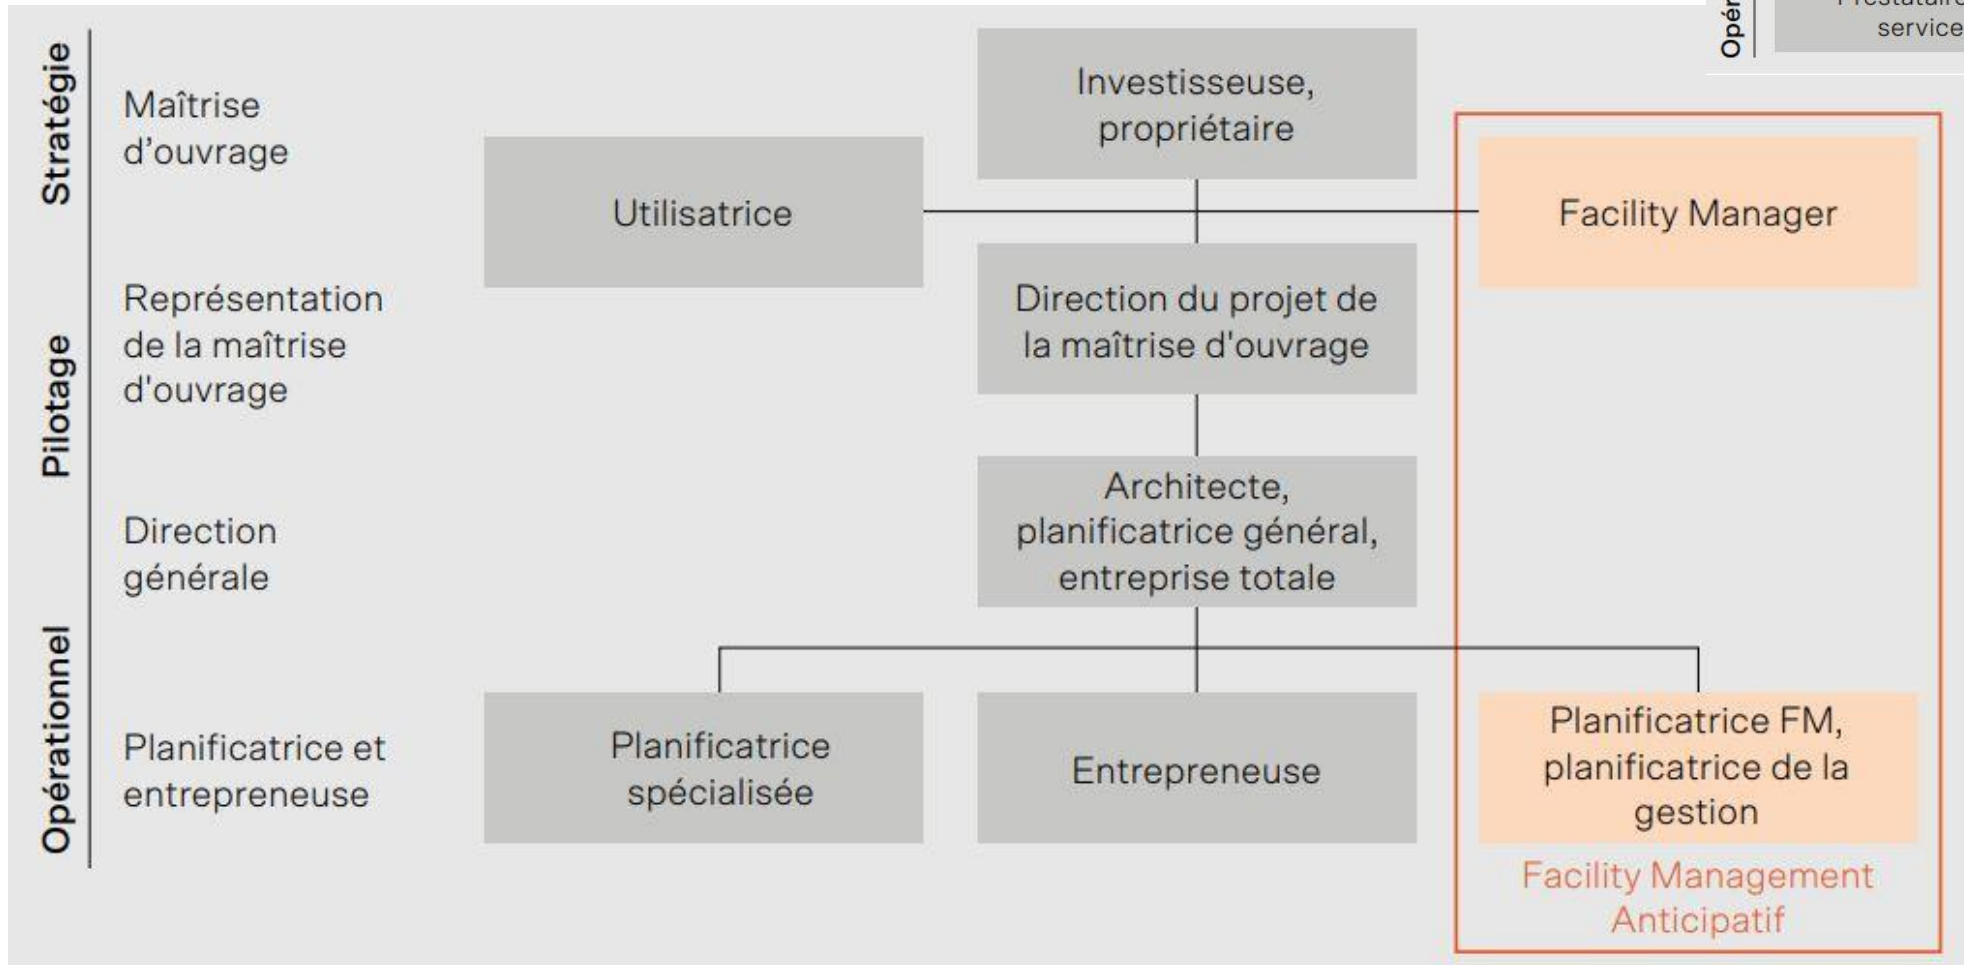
Opér
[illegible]
service

Stratégie
Maîtrise d'ouvrage

Pilotage
Représentation de la maîtrise d'ouvrage

Direction générale

Opérationnel
Planificatrice et entrepreneuse

Investisseuse, propriétaire

Utilisatrice

Facility Manager

Direction du projet de la maîtrise d'ouvrage

Architecte, planificatrice général, entreprise totale

Planificatrice spécialisée

Entrepreneuse

Planificatrice FM, planificatrice de la gestion

Facility Management Anticipatif